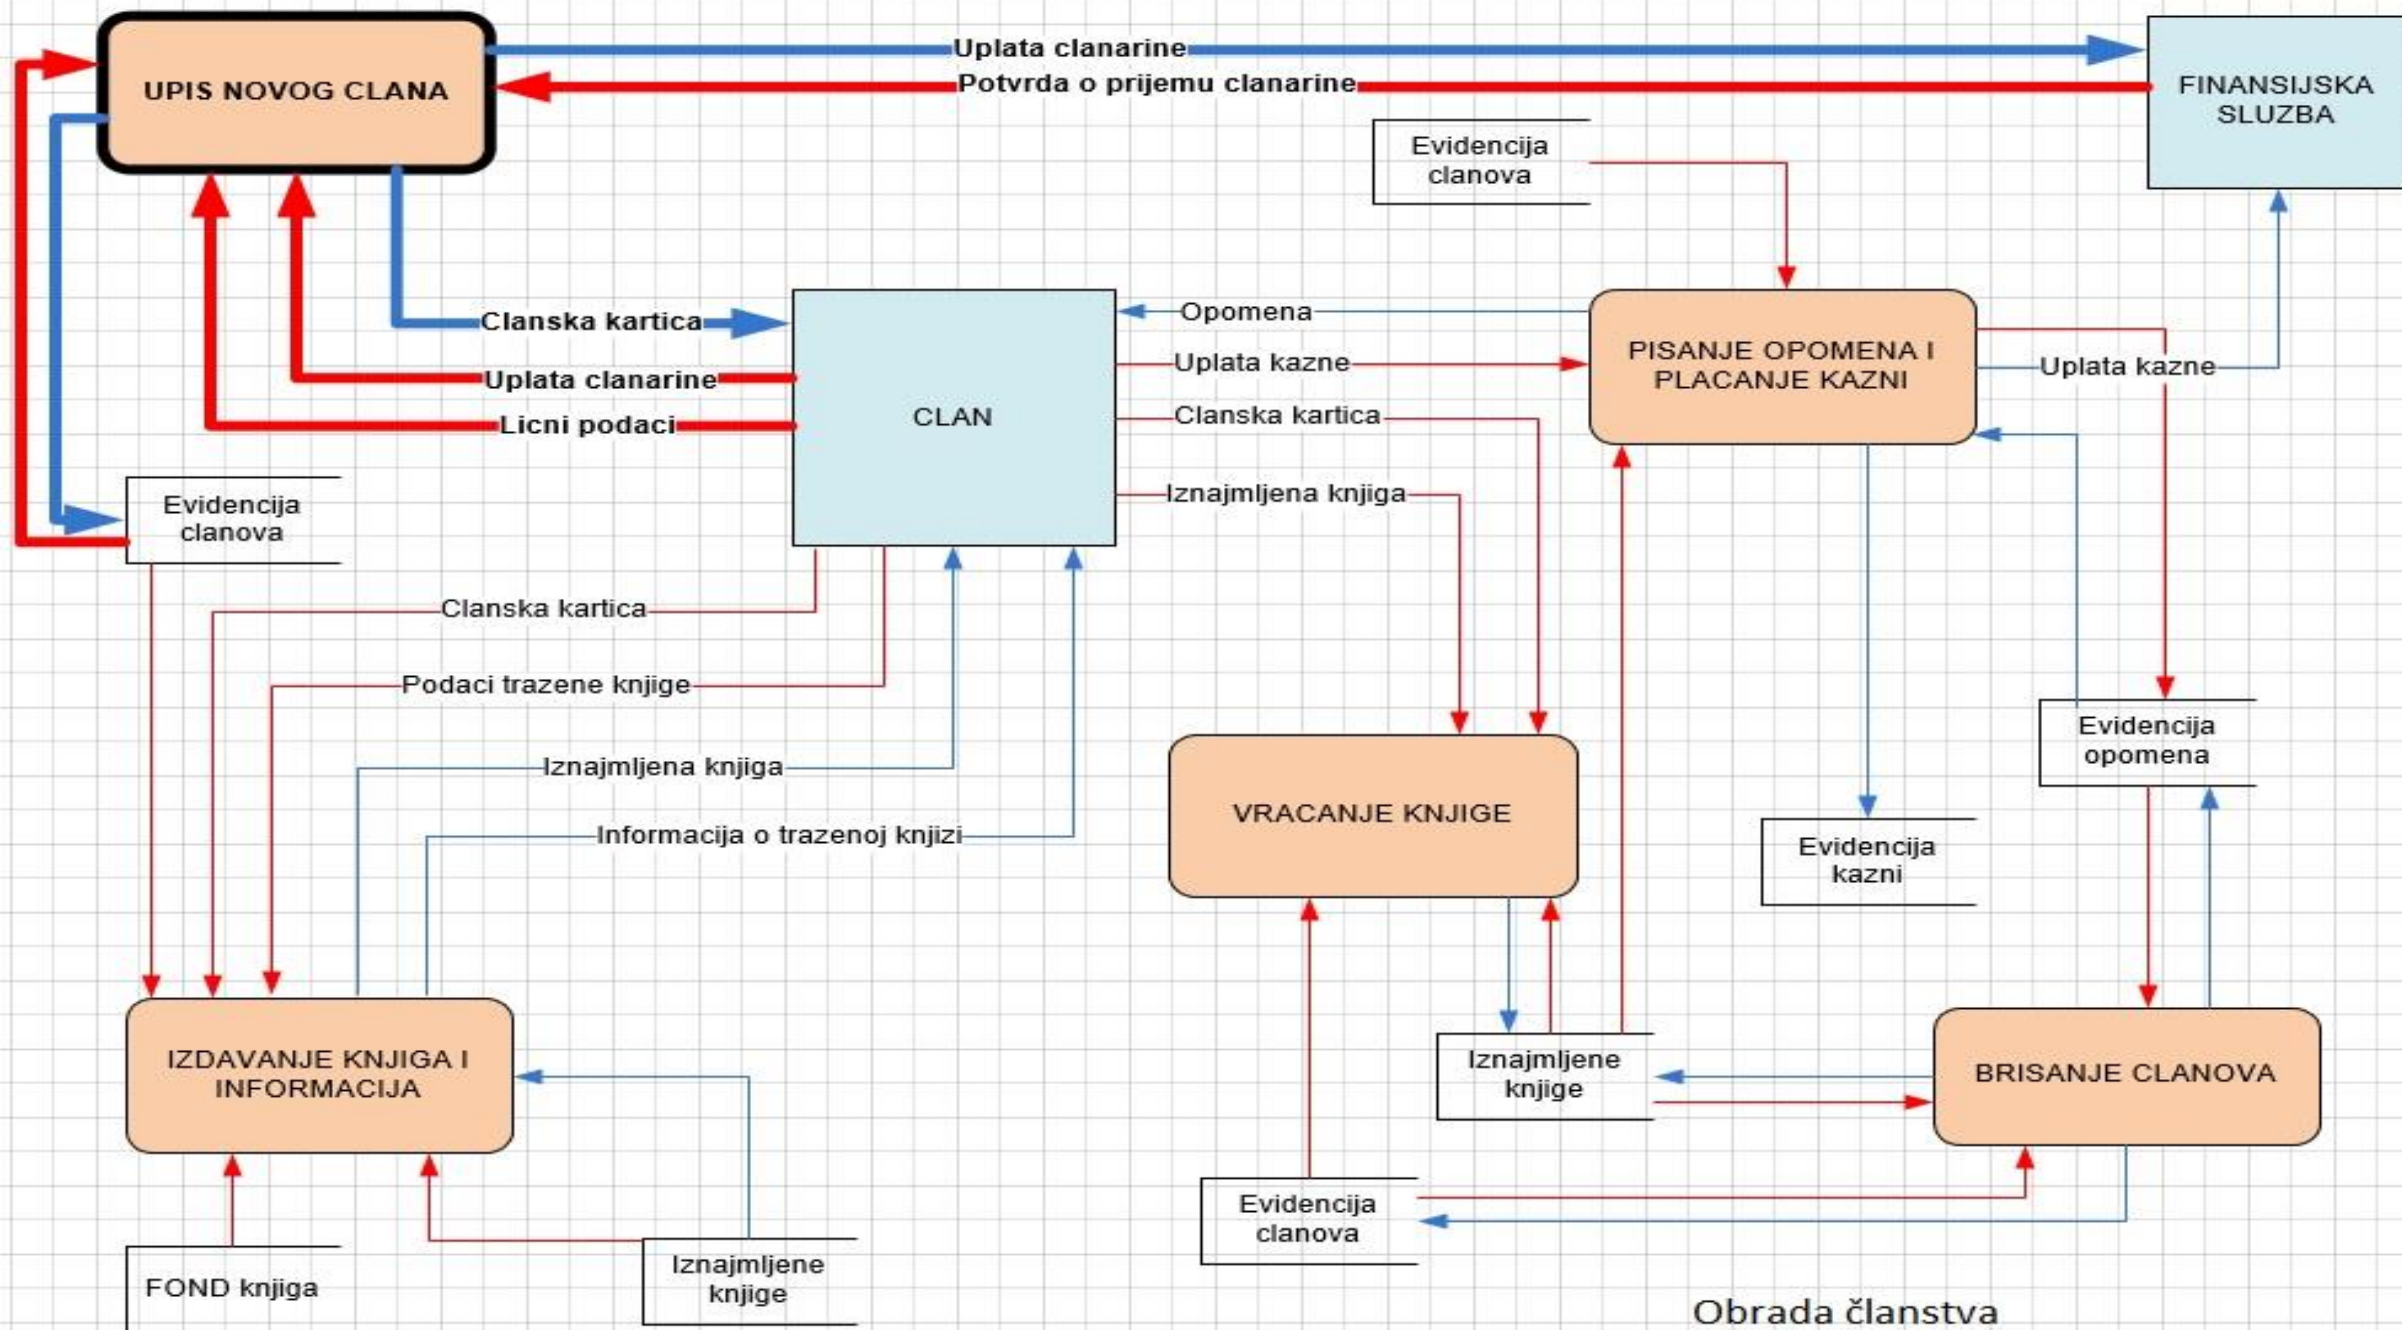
UPIS NOVOG CLANA

Uplata clanarine

Potvrda o prijemu clanarine

FINANSIJSKA SLUZBA

Evidencija clanova

Clanska kartica

Uplata clanarine

Licni podaci

CLAN

Opomena

Uplata kazne

Clanska kartica

Iznajmljena knjiga

PISANJE OPOMENA I PLACANJE KAZNI

Uplata kazne

Evidencija clanova

Clanska kartica

Podaci trazene knjige

Iznajmljena knjiga

Informacija o trazenoj knjizi

VRACANJE KNJIGE

Evidencija opomena

Evidencija kazni

IZDAVANJE KNJIGA I INFORMACIJA

Iznajmljene knjige

BRISANJE CLANOVA

Evidencija clanova

FOND knjiga

Iznajmljene knjige

Obrada članstva